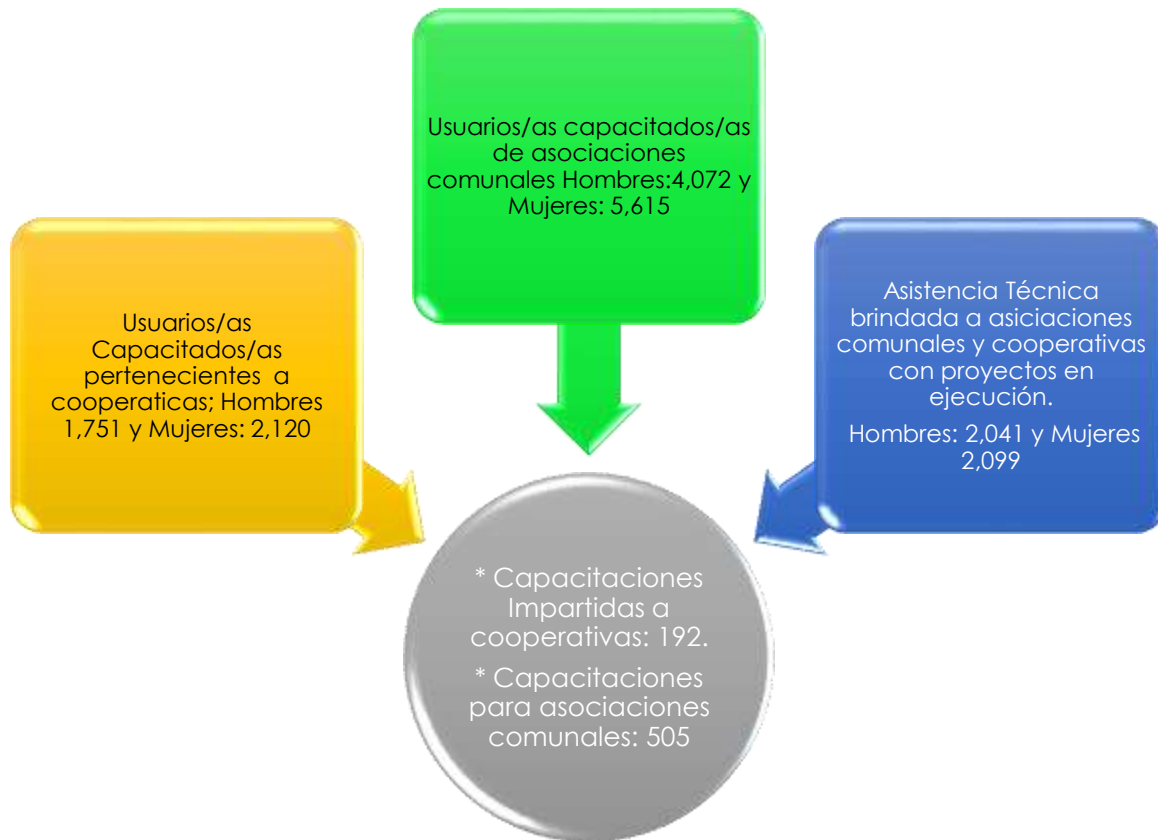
Usuarios/as capacitados/as de asociaciones comunales Hombres:4,072 y Mujeres: 5,615

Usuarios/as Capacitados/as pertenecientes a cooperaticas; Hombres 1,751 y Mujeres: 2,120

Asistencia Técnica brindada a asiciaciones comunales y cooperativas con proyectos en ejecución.

Hombres: 2,041 y Mujeres 2,099

* Capacitaciones Impartidas a cooperativas: 192.

* Capacitaciones para asociaciones comunales: 505